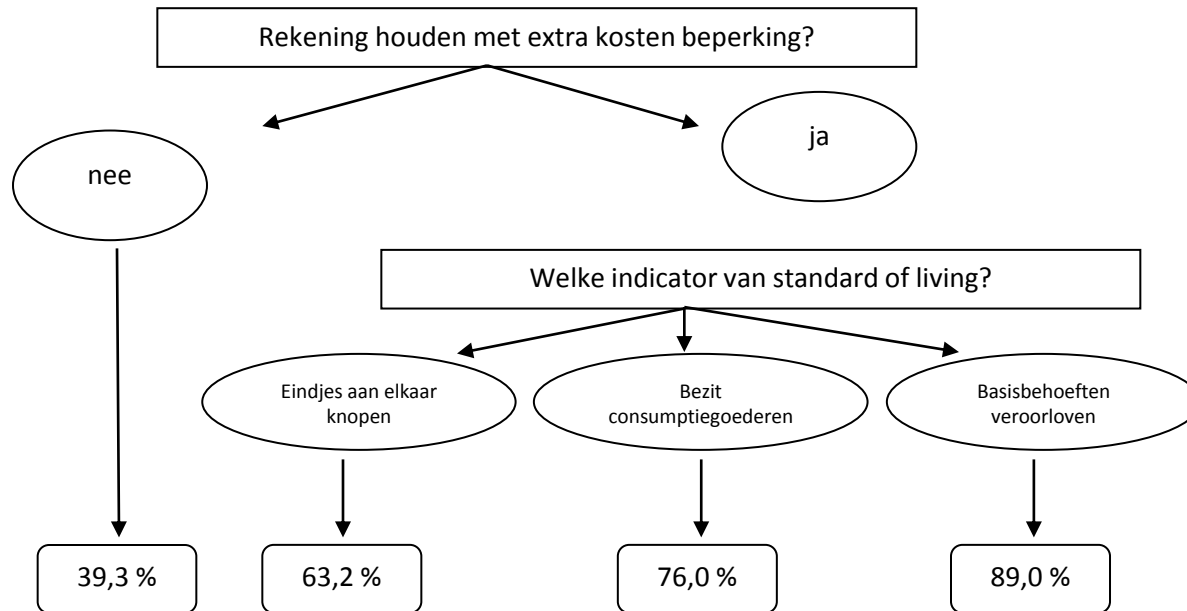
Rekening houden met extra kosten beperking?

nee

ja

Welke indicator van standard of living?

Eindjes aan elkaar knopen

Bezit consumptiegoederen

Basisbehoeften veroorloven

39,3 %

63,2 %

76,0 %

89,0 %